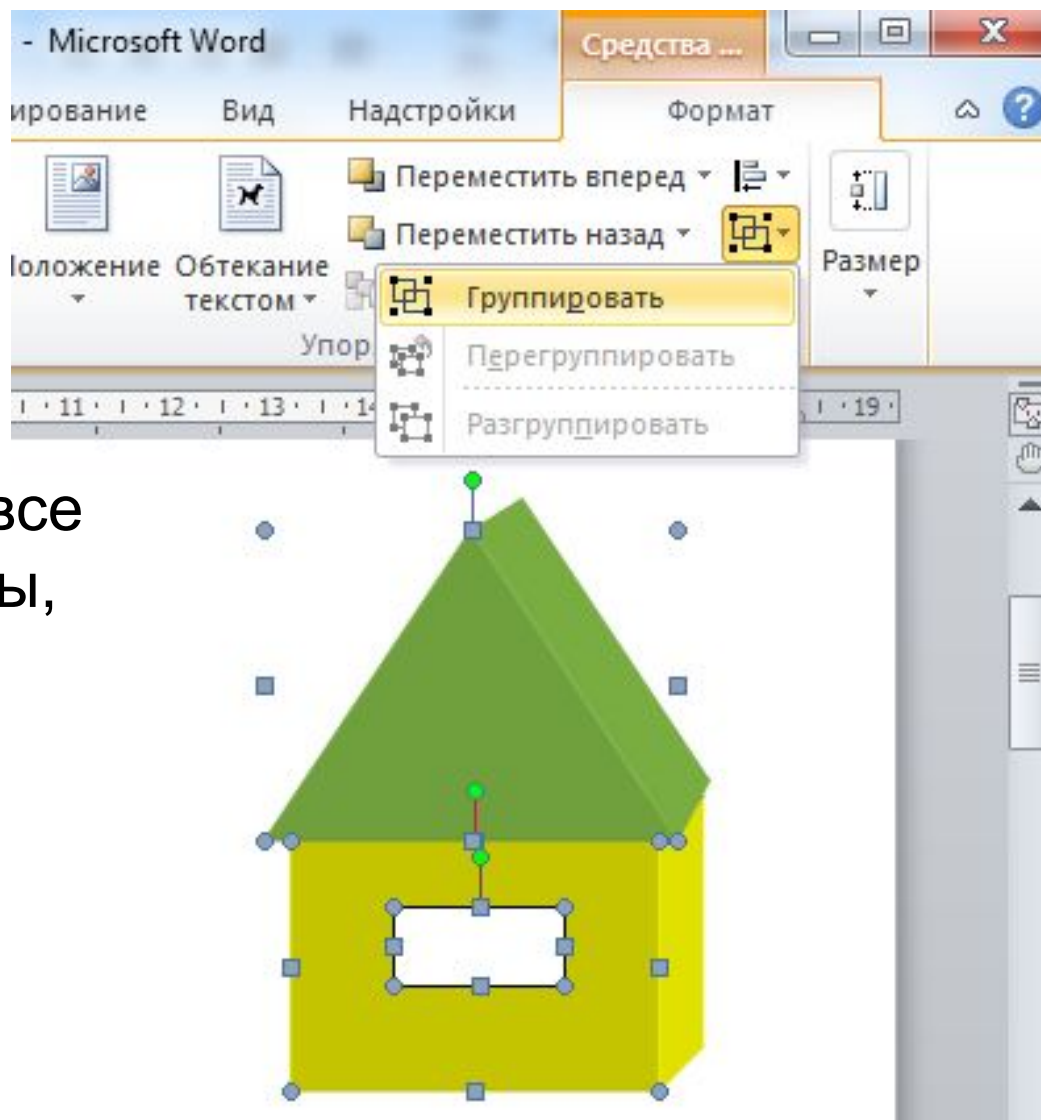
- Microsoft Word

Средства ...

ирование Вид Надстройки Формат

Переместить вперед

Переместить назад

Положение Обтекание текстом

Размер

Упор

Группировать

Перегруппировать

Разгруппировать

11 · 12 · 13 · 14 · 19

все

ы,